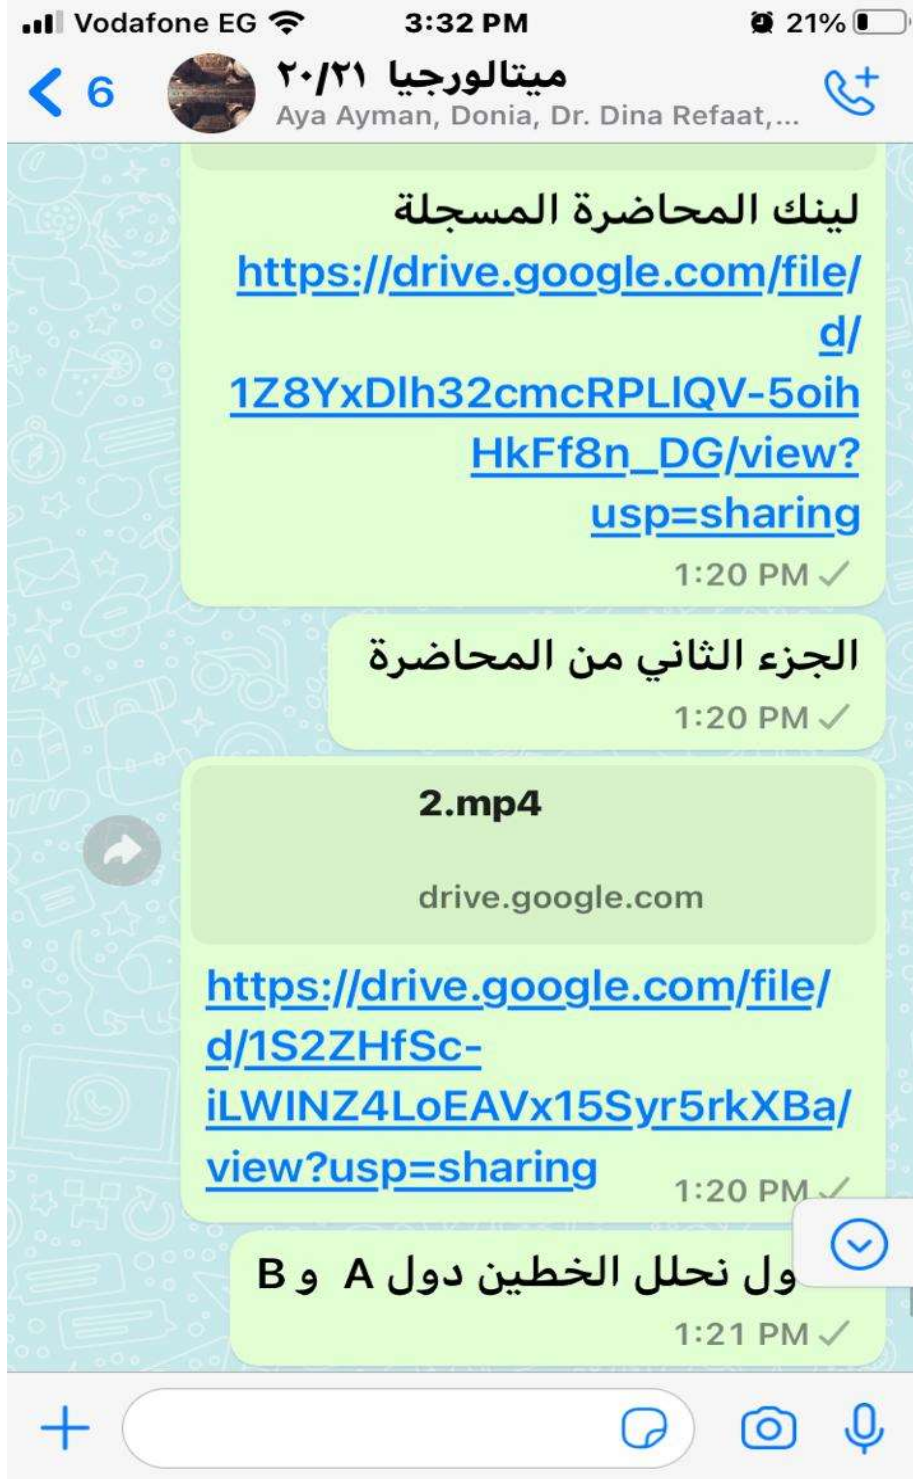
Vodafone EG 3:32 PM 21%

6 ميتالورجيا ٢٠/٢١
Aya Ayman, Donia, Dr. Dina Refaat,...

لينك المحاضرة المسجلة
https://drive.google.com/file/d/1Z8YxDlh32cmcRPLlQV-5oihHkFf8n_DG/view?usp=sharing
1:20 PM

الجزء الثاني من المحاضرة
1:20 PM

2.mp4
drive.google.com
https://drive.google.com/file/d/1S2ZHfSc-iLWINZ4LoEAVx15Syr5rkXBa/view?usp=sharing
1:20 PM

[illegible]ول نحلل الخطين دول A و B
1:21 PM